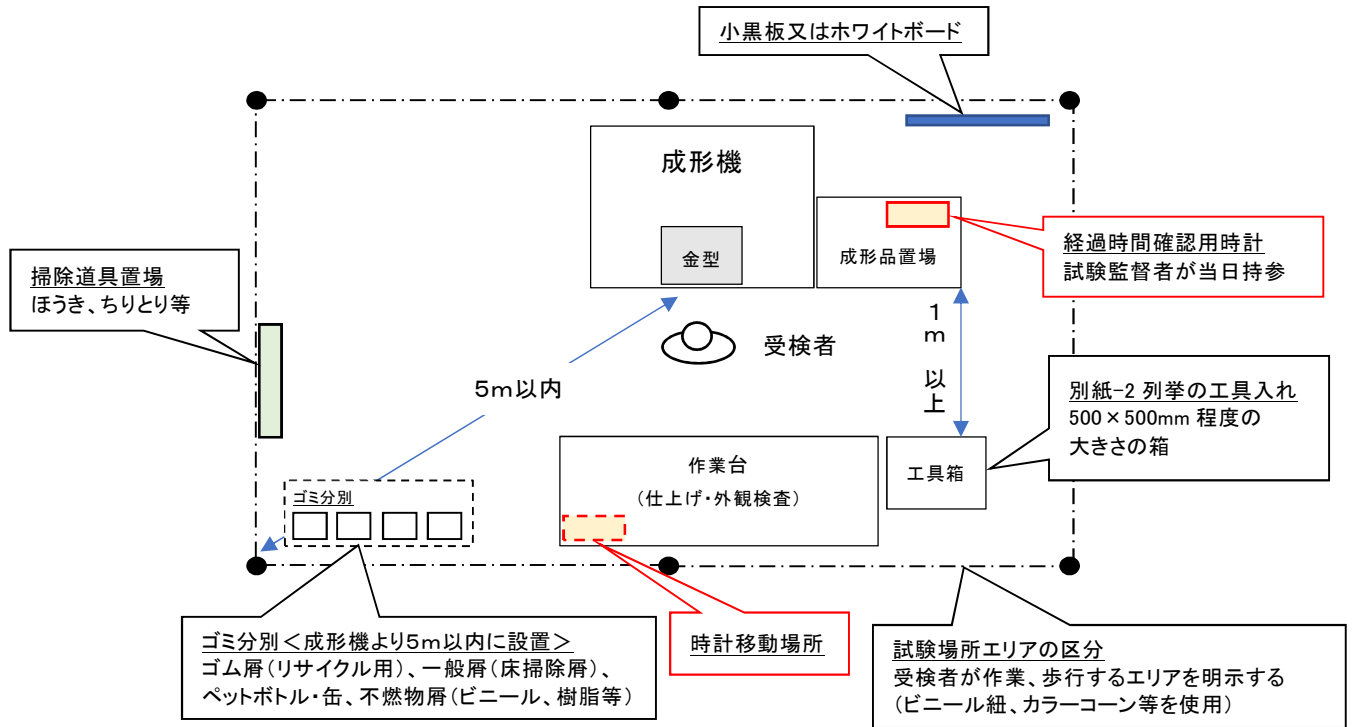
小黒板又はホワイトボード

成形機

金型

成形品置場

経過時間確認用時計
試験監督者が当日持参

掃除道具置場
ほうき、ちりとり等

受検者

1m以上

5m以内

別紙-2 列挙の工具入れ
500×500mm 程度の
大きさの箱

作業台
（仕上げ・外観検査）

工具箱

ゴミ分別

ゴミ分別＜成形機より5m以内に設置＞
ゴム屑（リサイクル用）、一般屑（床掃除屑）、
ペットボトル・缶、不燃物屑（ビニール、樹脂等）

時計移動場所

試験場所エリアの区分
受検者が作業、歩行するエリアを明示する
（ビニール紐、カラーコーン等を使用）